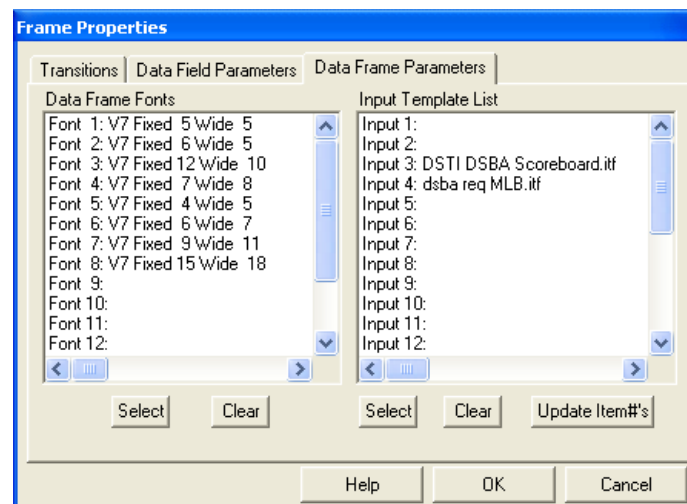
Frame Properties

Transitions | Data Field Parameters | Data Frame Parameters

Data Frame Fonts
Font 1: V7 Fixed 5 Wide 5
Font 2: V7 Fixed 6 Wide 5
Font 3: V7 Fixed 12 Wide 10
Font 4: V7 Fixed 7 Wide 8
Font 5: V7 Fixed 4 Wide 5
Font 6: V7 Fixed 6 Wide 7
Font 7: V7 Fixed 9 Wide 11
Font 8: V7 Fixed 15 Wide 18
Font 9:
Font 10:
Font 11:
Font 12:

Input Template List
Input 1:
Input 2:
Input 3: DSTI DSBA Scoreboard.itf
Input 4: dsba req MLB.itf
Input 5:
Input 6:
Input 7:
Input 8:
Input 9:
Input 10:
Input 11:
Input 12:

Select | Clear | Select | Clear | Update Item#'s

Help | OK | Cancel